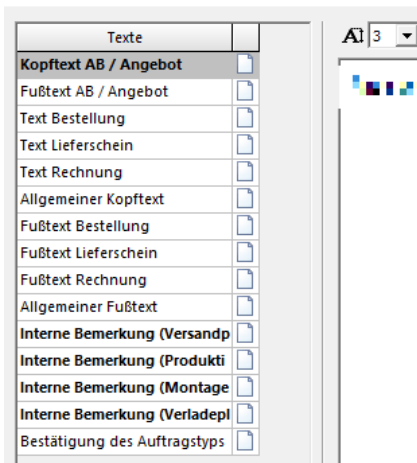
| Texte | |
|---|---|
| **Kopftext AB / Angebot** | |
| Fußtext AB / Angebot | |
| Text Bestellung | |
| Text Lieferschein | |
| Text Rechnung | |
| Allgemeiner Kopftext | |
| Fußtext Bestellung | |
| Fußtext Lieferschein | |
| Fußtext Rechnung | |
| Allgemeiner Fußtext | |
| **Interne Bemerkung (Versandp** | |
| **Interne Bemerkung (Produkti** | |
| **Interne Bemerkung (Montage** | |
| **Interne Bemerkung (Verladepl** | |
| Bestätigung des Auftragstyps | |

A 3